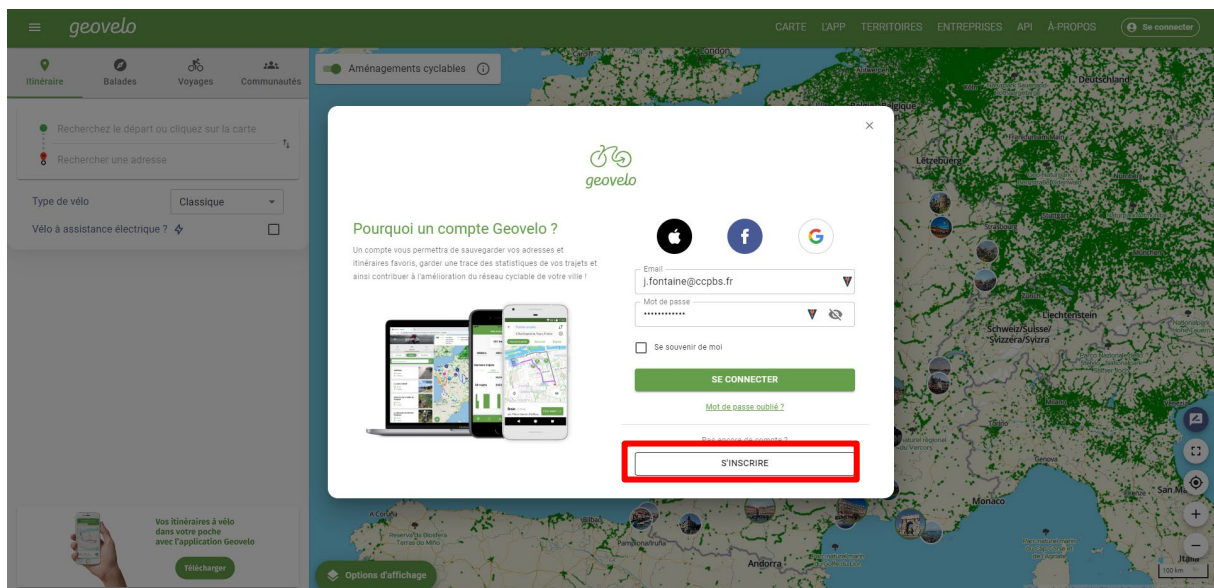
geovelo

CARTE L'APP TERRITOIRES ENTREPRISES API À-PROPOS Se connecter

Itinéraire Balades Voyages Communautés

Aménagements cyclables

Recherchez le départ ou cliquez sur la carte

Rechercher une adresse

Type de vélo Classique

Vélo à assistance électrique ?

geovelo

Pourquoi un compte Geovelo ?

Un compte vous permettra de sauvegarder vos adresses et itinéraires favoris, garder une trace des statistiques de vos trajets et ainsi contribuer à l'amélioration du réseau cyclable de votre ville !

Email
j.fontaine@ccpbs.fr

Mot de passe
•••••••••••••

Se souvenir de moi

SE CONNECTER

Mot de passe oublié ?

Pas encore de compte ?

S'INSCRIRE

Vos itinéraires à vélo dans votre poche avec l'application Geovelo

Télécharger

Options d'affichage

Deutschland
Lëtzebuerg
Liechtenstein
Schweiz/Suisse/Svizzera/Svizra
Monaco
Andorra
A Coruña
Italia
San M
100 km